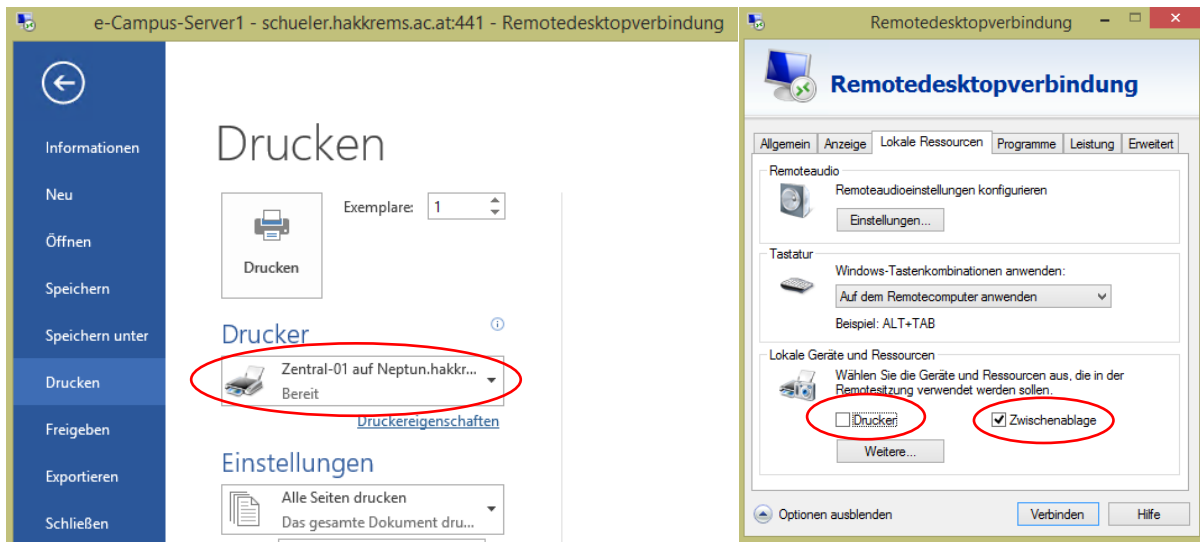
e-Campus-Server1 - schueler.hakkrems.ac.at:441 - Remotedesktopverbindung

Informationen
Neu
Öffnen
Speichern
Speichern unter
Drucken
Freigeben
Exportieren
Schließen

Drucken

Drucken

Exemplare: 1

Drucker

Zentral-01 auf Neptun.hakkr...
Bereit

Druckereigenschaften

Einstellungen

Alle Seiten drucken
Das gesamte Dokument dru...

Remotedesktopverbindung

Remotedesktopverbindung

Allgemein | Anzeige | Lokale Ressourcen | Programme | Leistung | Erweitert

Remoteaudio
Remoteaudioeinstellungen konfigurieren
Einstellungen...

Tastatur
Windows-Tastenkombinationen anwenden:
Auf dem Remotecomputer anwenden
Beispiel: ALT+TAB

Lokale Geräte und Ressourcen
Wählen Sie die Geräte und Ressourcen aus, die in der Remotesitzung verwendet werden sollen.
Drucker
Zwischenablage
Weitere...

Optionen ausblenden
Verbinden
Hilfe